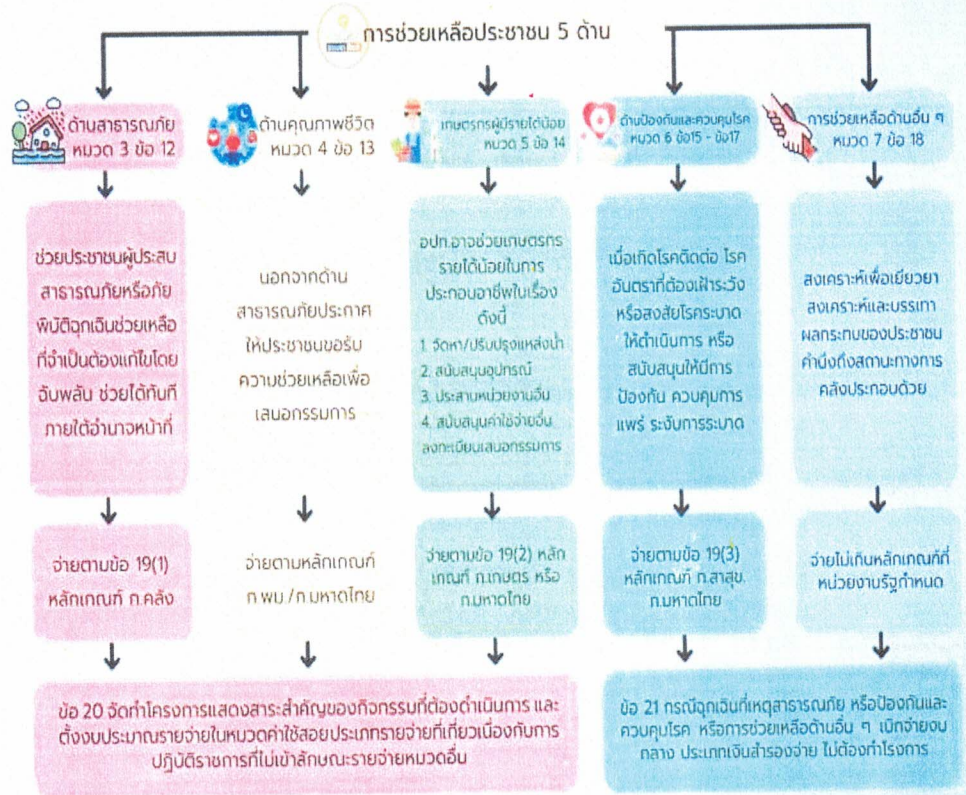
การช่วยเหลือประชาชน 5 ด้าน

ด้านสาธารณภัย หมวด 3 ข้อ 12

ด้านคุณภาพชีวิต หมวด 4 ข้อ 13

เกษตรกรผู้มีรายได้น้อย หมวด 5 ข้อ 14

ด้านป้องกันและควบคุมโรค หมวด 6 ข้อ15 - ข้อ17

การช่วยเหลือด้านอื่น ๆ หมวด 7 ข้อ 18

ช่วยประชาชนผู้ประสบสาธารณภัยหรือภัยพิบัติฉุกเฉินช่วยเหลือที่จำเป็นต้องแก้ไขโดยฉับพลัน ช่วยได้ทันทีภายใต้อำนาจหน้าที่

นอกจากด้านสาธารณภัยประกาศให้ประชาชนขอรับความช่วยเหลือเพื่อเสนอกรรมการ

อปท.อาจช่วยเกษตรกรรายได้น้อยในการประกอบอาชีพในเรื่องดังนี้
1. จัดหา/ปรับปรุงแหล่งน้ำ
2. สนับสนุนอุปกรณ์
3. ประสานหน่วยงานอื่น
4. สนับสนุนค่าใช้จ่ายอื่น ลงทะเบียนเสนอกรรมการ

เมื่อเกิดโรคติดต่อ โรคอันตรายที่ต้องเฝ้าระวัง หรือสงสัยโรคระบาด ให้ดำเนินการ หรือสนับสนุนให้มีการป้องกัน ควบคุมการแพร่ ระงับการระบาด

สงเคราะห์เพื่อเยียวยา สงเคราะห์และบรรเทาผลกระทบของประชาชน คำนึงถึงสถานะทางการคลังประกอบด้วย

จ่ายตามข้อ 19(1) หลักเกณฑ์ ก.คลัง

จ่ายตามหลักเกณฑ์ ก.พม./ก.มหาดไทย

จ่ายตามข้อ 19(2) หลักเกณฑ์ ก.เกษตร หรือ ก.มหาดไทย

จ่ายตามข้อ 19(3) หลักเกณฑ์ ก.สาสุข. ก.มหาดไทย

จ่ายไม่เกินหลักเกณฑ์ที่หน่วยงานรัฐกำหนด

ข้อ 20 จัดทำโครงการแสดงสาระสำคัญของกิจกรรมที่ต้องดำเนินการ และตั้งงบประมาณรายจ่ายในหมวดค่าใช้สอยประเภทรายจ่ายที่เกี่ยวเนื่องกับการปฏิบัติราชการที่ไม่เข้าลักษณะรายจ่ายหมวดอื่น

ข้อ 21 กรณีฉุกเฉินที่เหตุสาธารณภัย หรือป้องกันและควบคุมโรค หรือการช่วยเหลือด้านอื่น ๆ เบิกจ่ายงบกลาง ประเภทเงินสำรองจ่าย ไม่ต้องทำโครงการ